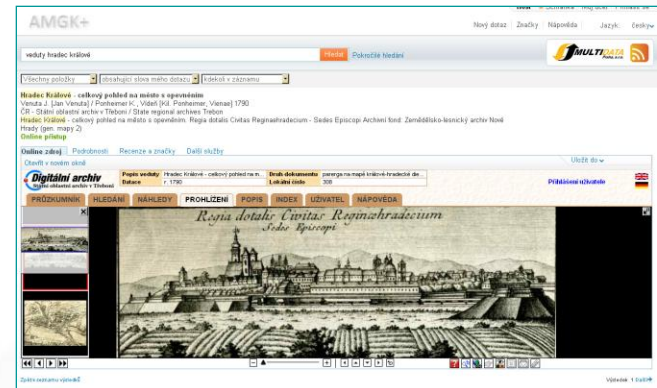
AMGK+

Nový dotaz | Značky | Nápověda | Jazyk: česky

veduty hradec králové

Hledat Pokročilé hledání

MULTIDATA

Všechny položky | obsahující slova mého dotazu | kdekoli v záznamu

Hradec Králové - celkový pohled na město s opevněním
Venuta J. [Jan Venuta] / Ponheimer K., Vídeň [Kil. Ponheimer, Vienae] 1790
ČR - Státní oblastní archiv v Třeboni / State regional archives Trebon
Hradec Králové - celkový pohled na město s opevněním. Regia dotalis Civitas Reginaehradecium - Sedes Episcopi Archivní fond: Zemědělsko-lesnický archiv Nové Hrady (gen. mapy 2)
Online přístup

Online zdroj | Podrobnosti | Recenze a značky | Další služby

Otevřít v novém okně

Uložit do

Digitální archiv
Státní oblastní archiv v Třeboni

| Popis veduty | Hradec Králové - celkový pohled na m... | Druh dokumentu | parerga na mapě královéhradecké die... |
|---|---|---|---|
| Datace | r. 1790 | Lokální číslo | 398 |

Přihlášení uživatele

PRŮZKUMNÍK | HLEDÁNÍ | NÁHLEDY | PROHLÍŽENÍ | POPIS | INDEX | UŽIVATEL | NÁPOVĚDA

Regia dotalis Civitas Reginaehradecium
Sedes Episcopi

Zpět k seznamu výsledků

Výsledek 1 z 8